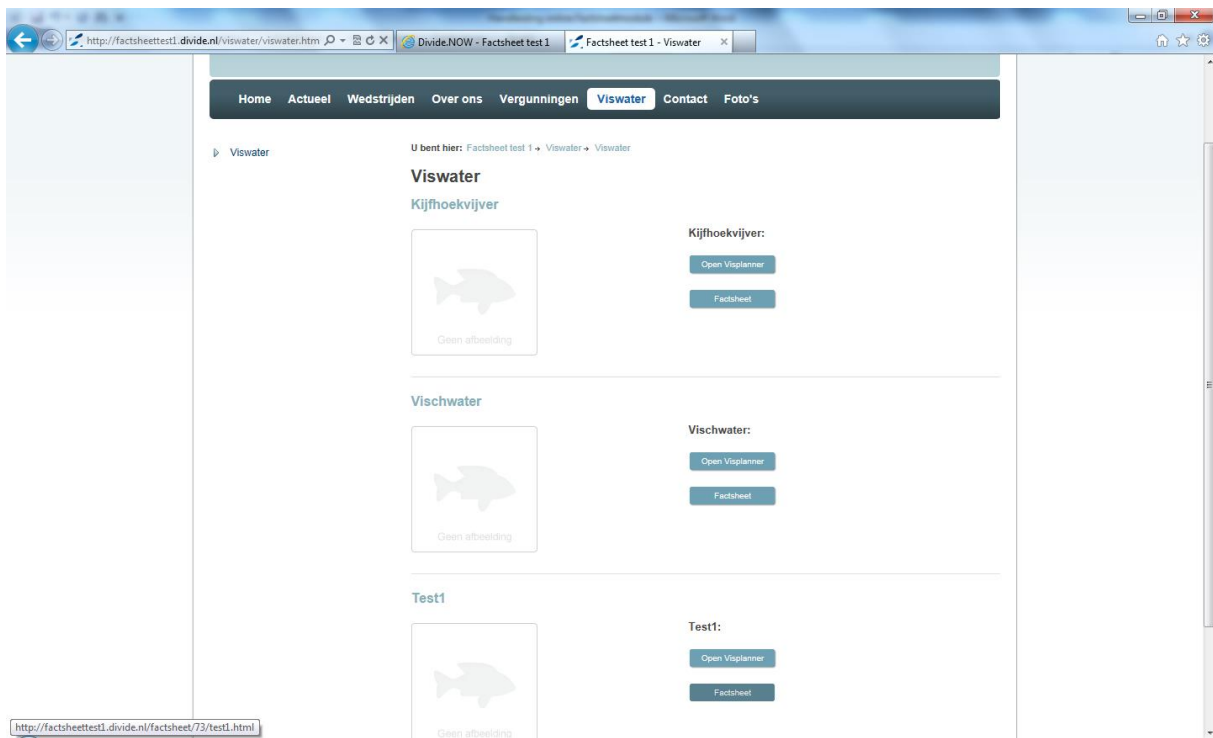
http://factsheettest1.divide.nl/viswater/viswater.htm

Divide.NOW - Factsheet test 1

Factsheet test 1 - Viswater

Home Actueel Wedstrijden Over ons Vergunningen Viswater Contact Foto's

Viswater

U bent hier: Factsheet test 1 → Viswater → Viswater

Viswater

Kijfhoekvijver

Geen afbeelding

Kijfhoekvijver:

Open Visplanner

Factsheet

Vischwater

Geen afbeelding

Vischwater:

Open Visplanner

Factsheet

Test1

Geen afbeelding

Test1:

Open Visplanner

Factsheet

http://factsheettest1.divide.nl/factsheet/73/test1.html